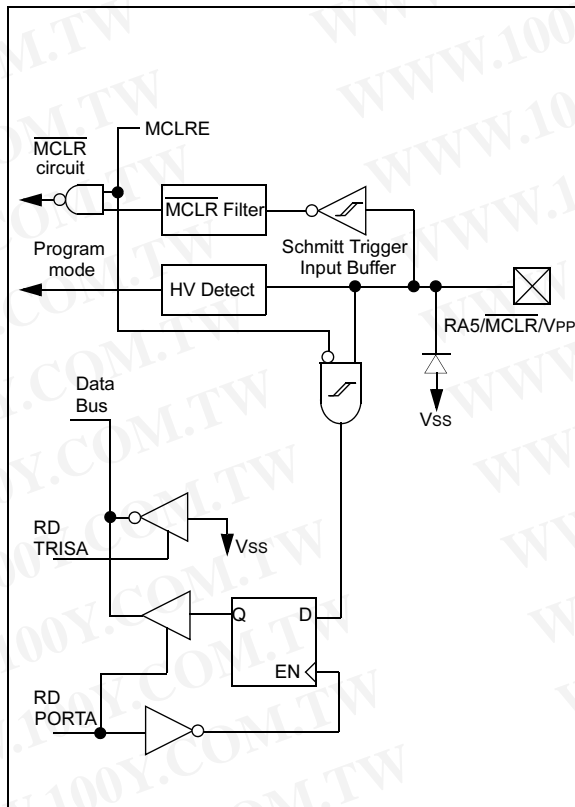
MCLRE

$\overline{\text{MCLR}}$ circuit

$\overline{\text{MCLR}}$ Filter

Schmitt Trigger Input Buffer

Program mode

HV Detect

RA5/$\overline{\text{MCLR}}$/VPP

Data Bus

VSS

RD TRISA

VSS

Q

D

EN

RD PORTA

WWW.100Y.COM.TW